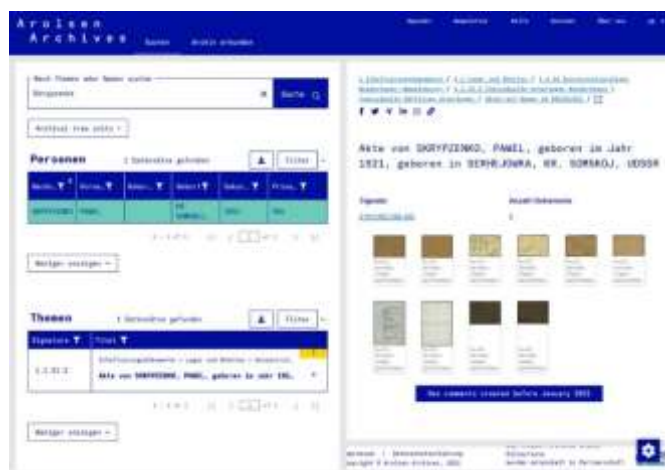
Arolsen Archives

Suchen

Archiv erkunden

Nach Themen oder Namen suchen

Skrypzenko

Suche

Archiv frei sehen

Personen

1 Datensätze gefunden

Filter

Nachn.

Vorna.

Geb.

Geburt

Geb.

Priso.

SKRYPZENKO

PAWEL

Weniger anzeigen

Themen

1 Datensätze gefunden

Filter

Signatur

Titel

Akte von SKRYPZENKO, PAWEL, geboren im Jahr 192...

Weniger anzeigen

Akte von SKRYPZENKO, PAWEL, geboren im Jahr 1921, geboren in SCHRJAJOWKA, KR. SOMSKOJ, UDSSR

Signatur

Anzahl Dokumente

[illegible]